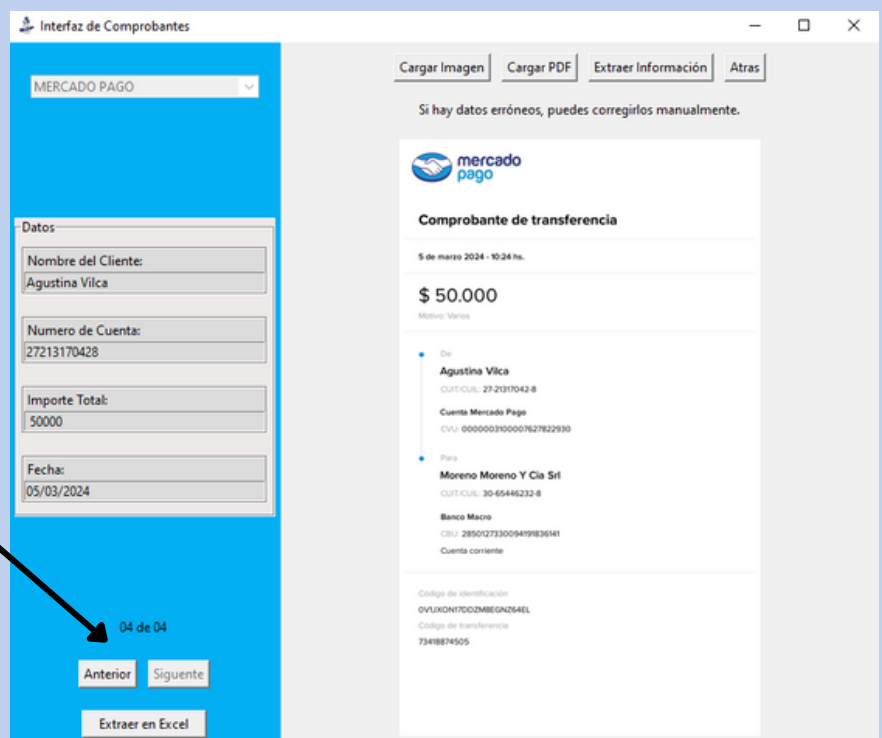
Interfaz de Comprobantes

MERCADO PAGO

Datos

Nombre del Cliente:

Agustina Vilca

Numero de Cuenta:

27213170428

Importe Total:

50000

Fecha:

05/03/2024

04 de 04

Anterior

Siguente

Extraer en Excel

Cargar Imagen

Cargar PDF

Extraer Información

Atras

Si hay datos erróneos, puedes corregirlos manualmente.

mercado pago

Comprobante de transferencia

5 de marzo 2024 - 10:24 hs.

$ 50.000

Motivo: Varios

De

Agustina Vilca

CUIT/CUIL: 27-21317042-8

Cuenta Mercado Pago

CVU: 0000003100007627822930

Para

Moreno Moreno Y Cia Srl

CUIT/CUIL: 30-65446232-8

Banco Macro

CBU: 2850127330094191836141

Cuenta corriente

Código de identificación

0V1JXONI7DDZMBEGNZ64EL

Código de transferencia

73418874505